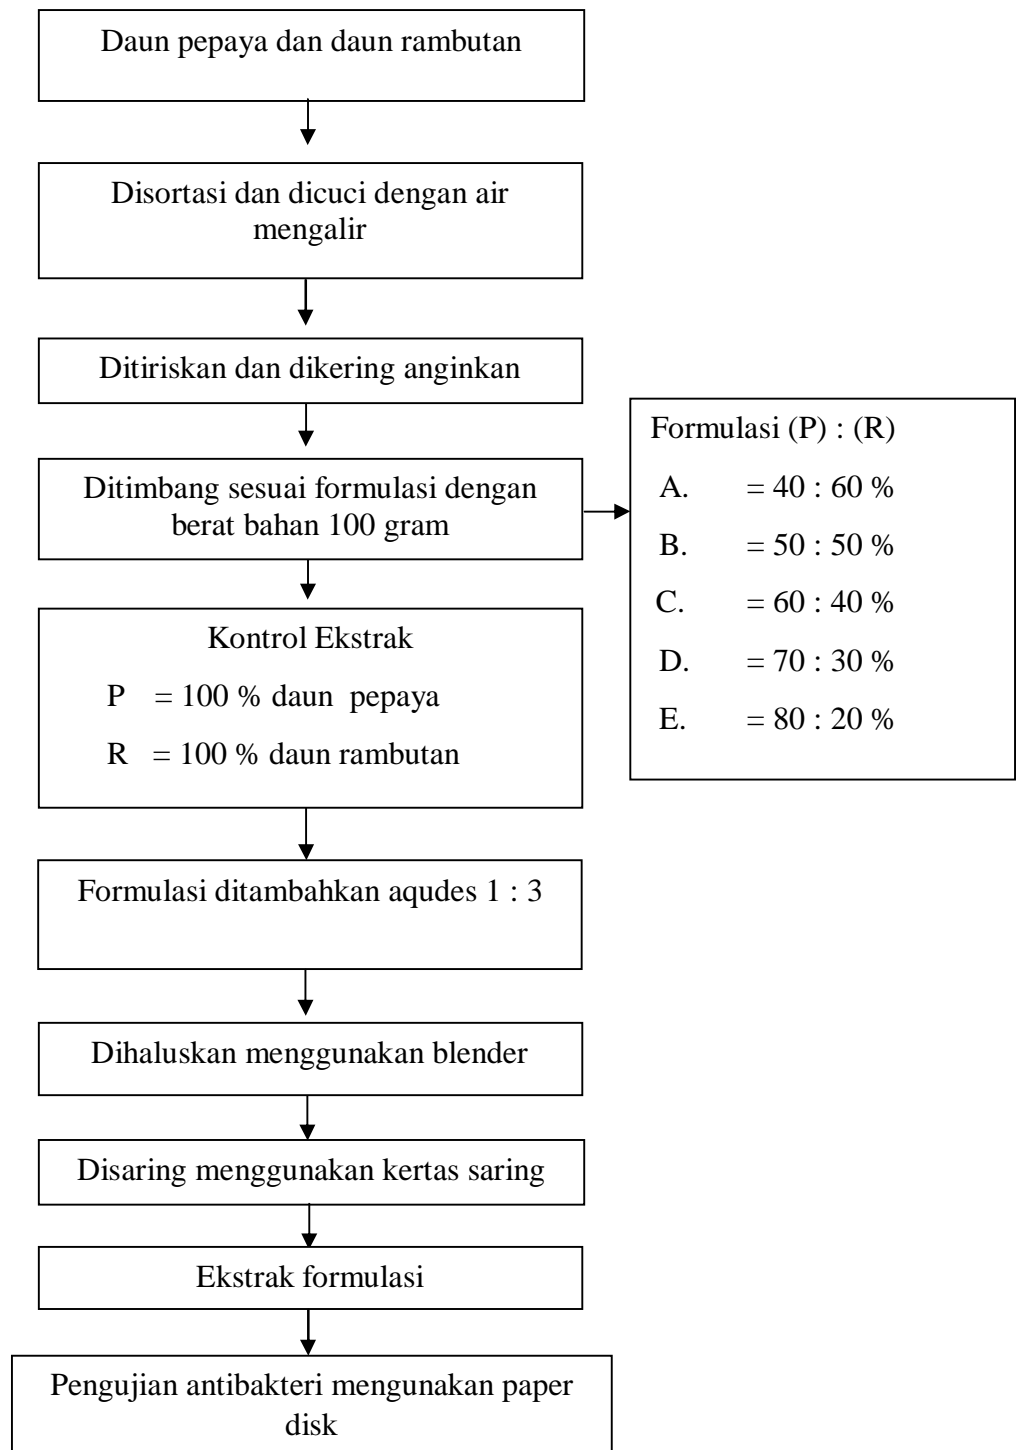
Daun pepaya dan daun rambutan

Disortasi dan dicuci dengan air mengalir

Ditiriskan dan dikering anginkan

Ditimbang sesuai formulasi dengan berat bahan 100 gram

Formulasi (P) : (R)
A. = 40 : 60 %
B. = 50 : 50 %
C. = 60 : 40 %
D. = 70 : 30 %
E. = 80 : 20 %

Kontrol Ekstrak
P = 100 % daun pepaya
R = 100 % daun rambutan

Formulasi ditambahkan aqudes 1 : 3

Dihaluskan menggunakan blender

Disaring menggunakan kertas saring

Ekstrak formulasi

Pengujian antibakteri mengunakan paper disk